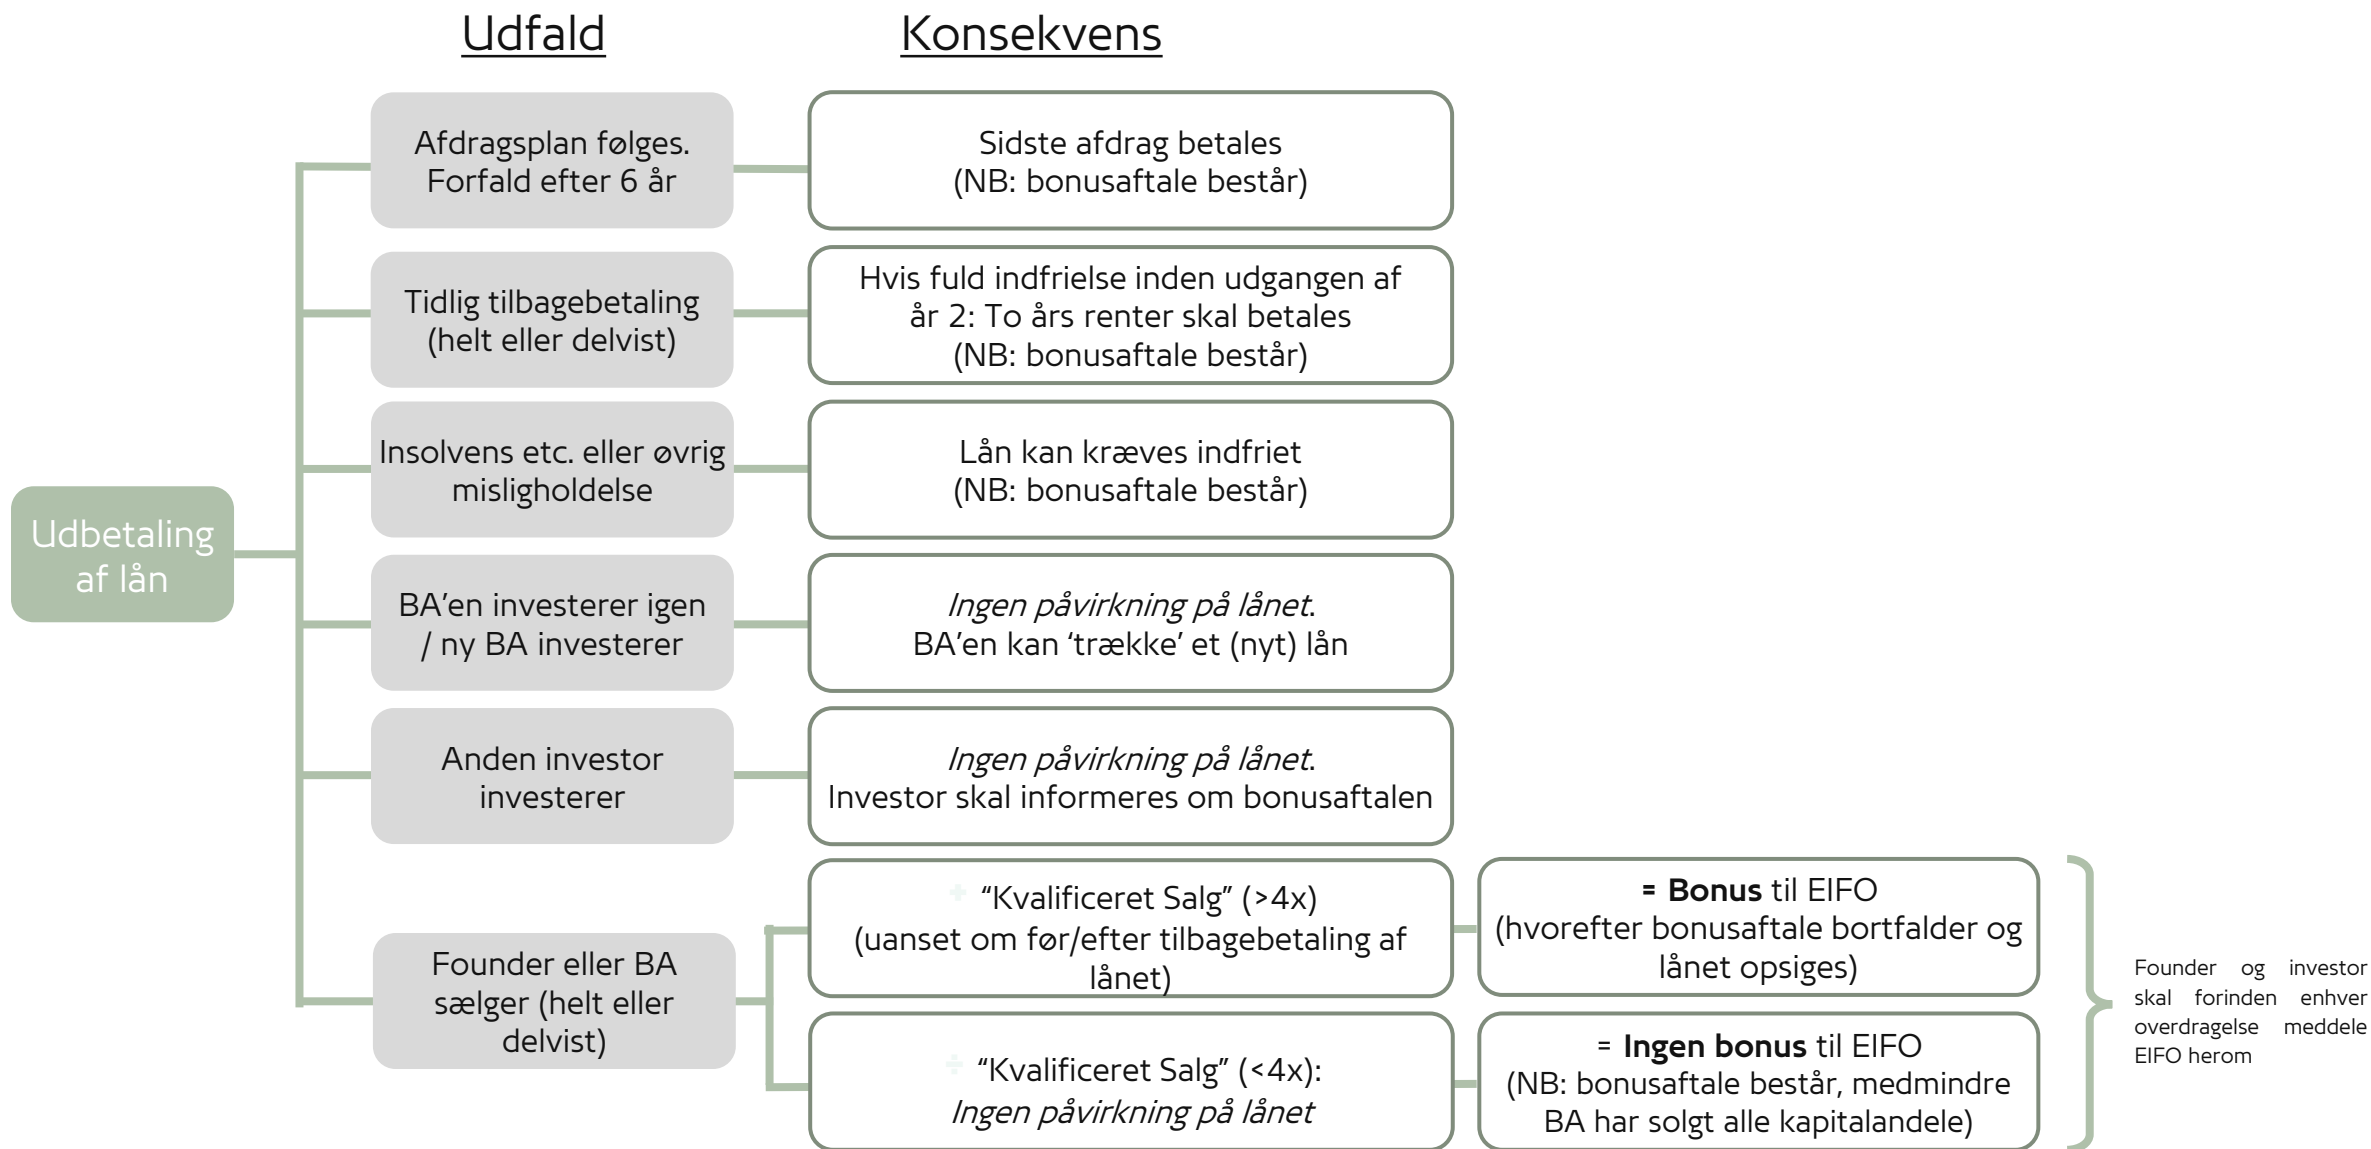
Udfald

Konsekvens

Udbetaling af lån

Afdragsplan følges. Forfald efter 6 år

Sidste afdrag betales (NB: bonusaftale består)

Tidlig tilbagebetaling (helt eller delvist)

Hvis fuld indfrielse inden udgangen af år 2: To års renter skal betales (NB: bonusaftale består)

Insolvens etc. eller øvrig misligholdelse

Lån kan kræves indfriet (NB: bonusaftale består)

BA'en investerer igen / ny BA investerer

*Ingen påvirkning på lånet*. BA'en kan 'trække' et (nyt) lån

Anden investor investerer

*Ingen påvirkning på lånet*. Investor skal informeres om bonusaftalen

Founder eller BA sælger (helt eller delvist)

+ "Kvalificeret Salg" (>4x) (uanset om før/efter tilbagebetaling af lånet)

= **Bonus** til EIFO (hvorefter bonusaftale bortfalder og lånet opsiges)

+ "Kvalificeret Salg" (<4x): *Ingen påvirkning på lånet*

= **Ingen bonus** til EIFO (NB: bonusaftale består, medmindre BA har solgt alle kapitalandele)

Founder og investor skal forinden enhver overdragelse meddele EIFO herom